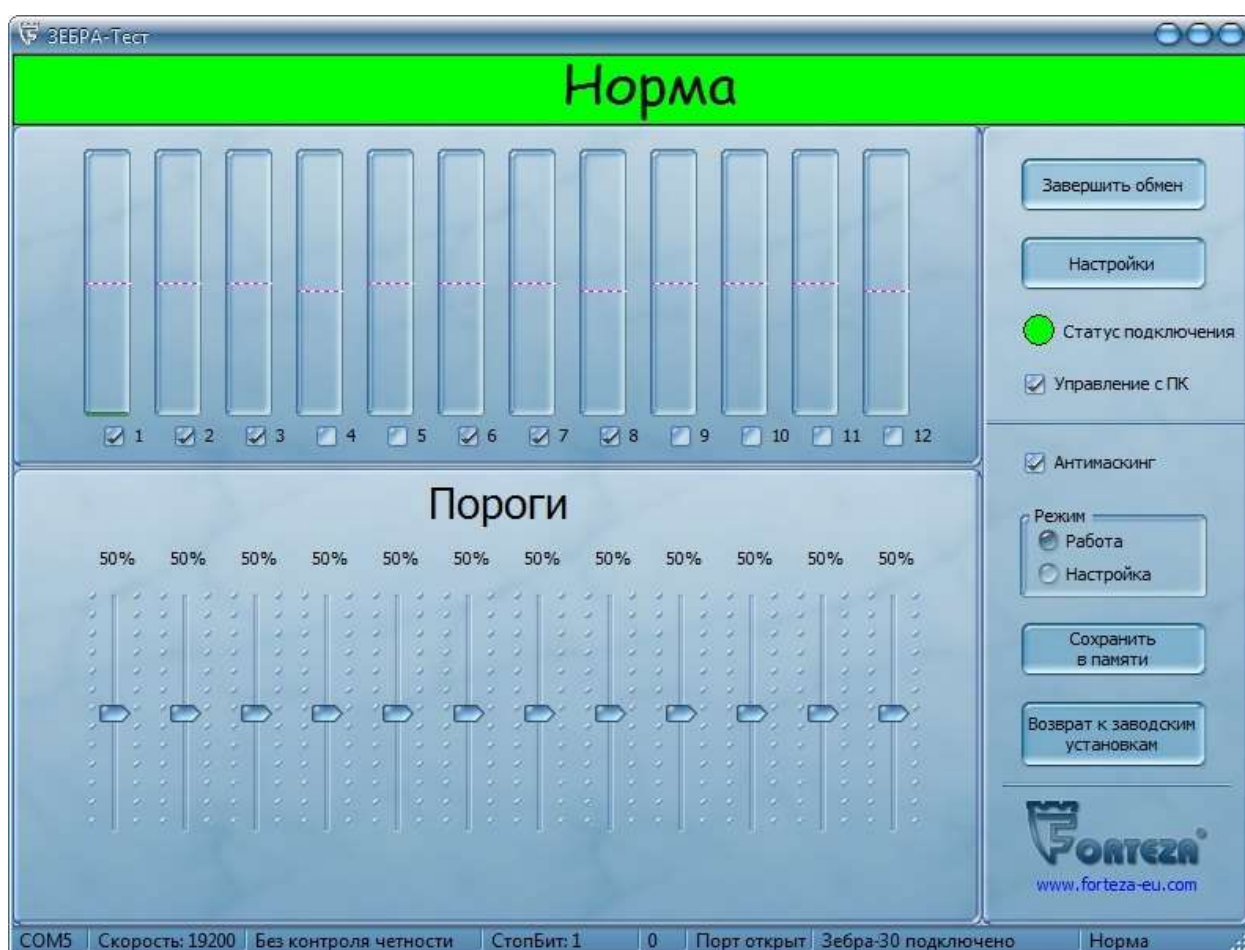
ЗЕБРА-Тест

Норма

1 2 3 4 5 6 7 8 9 10 11 12

Завершить обмен

Настройки

Статус подключения

Управление с ПК

Антимаскинг

Пороги

50% 50% 50% 50% 50% 50% 50% 50% 50% 50% 50% 50%

Режим
Работа
Настройка

Сохранить в памяти

Возврат к заводским установкам

FORTEZA®
www.forteza-eu.com

COM5 | Скорость: 19200 | Без контроля четности | СтопБит: 1 | 0 | Порт открыт | Зебра-30 подключено | Норма